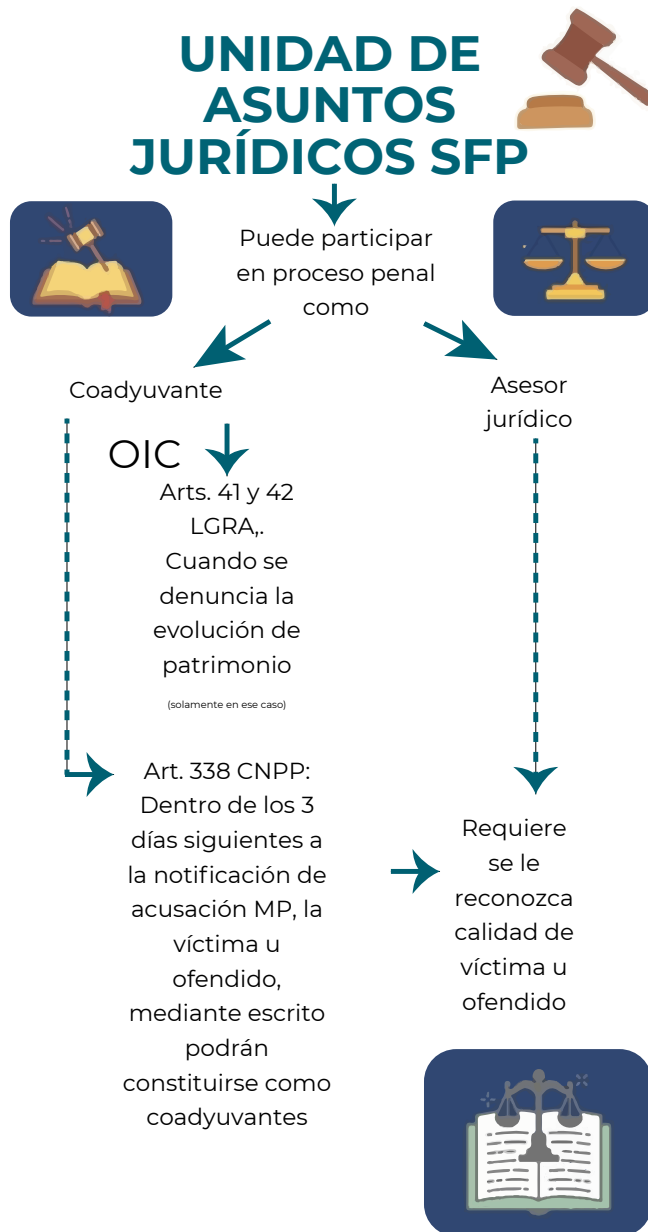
UNIDAD DE ASUNTOS JURÍDICOS SFP

Puede participar en proceso penal como

Coadyuvante

Asesor jurídico

OIC

Arts. 41 y 42 LGRA,. Cuando se denuncia la evolución de patrimonio

(solamente en ese caso)

Art. 338 CNPP: Dentro de los 3 días siguientes a la notificación de acusación MP, la víctima u ofendido, mediante escrito podrán constituirse como coadyuvantes

Requiere se le reconozca calidad de víctima u ofendido